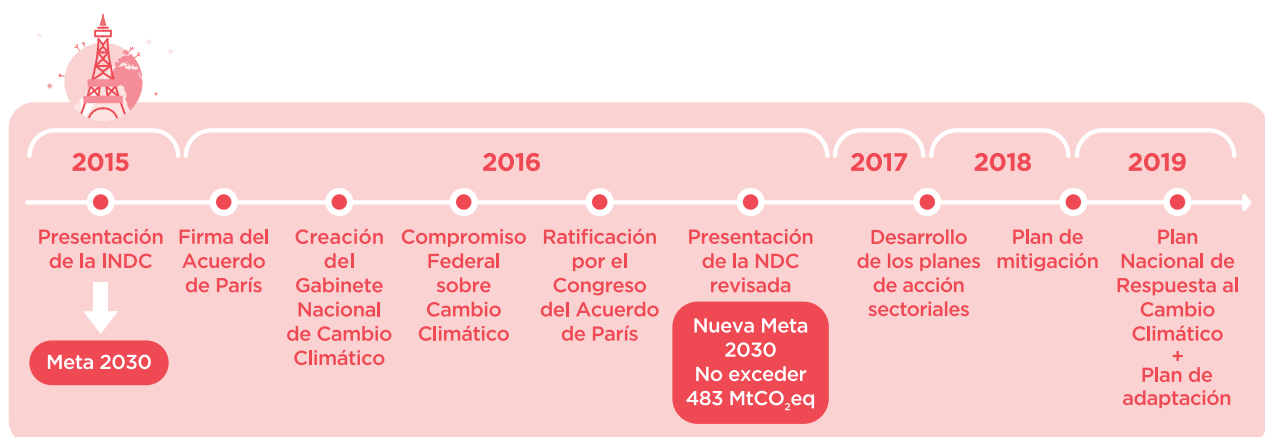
2015

2016

2017

2018

2019

Presentación de la INDC

Meta 2030

Firma del Acuerdo de París

Creación del Gabinete Nacional de Cambio Climático

Compromiso Federal sobre Cambio Climático

Ratificación por el Congreso del Acuerdo de París

Presentación de la NDC revisada

Nueva Meta 2030 No exceder 483 $MtCO_2eq$

Desarrollo de los planes de acción sectoriales

Plan de mitigación

Plan Nacional de Respuesta al Cambio Climático + Plan de adaptación